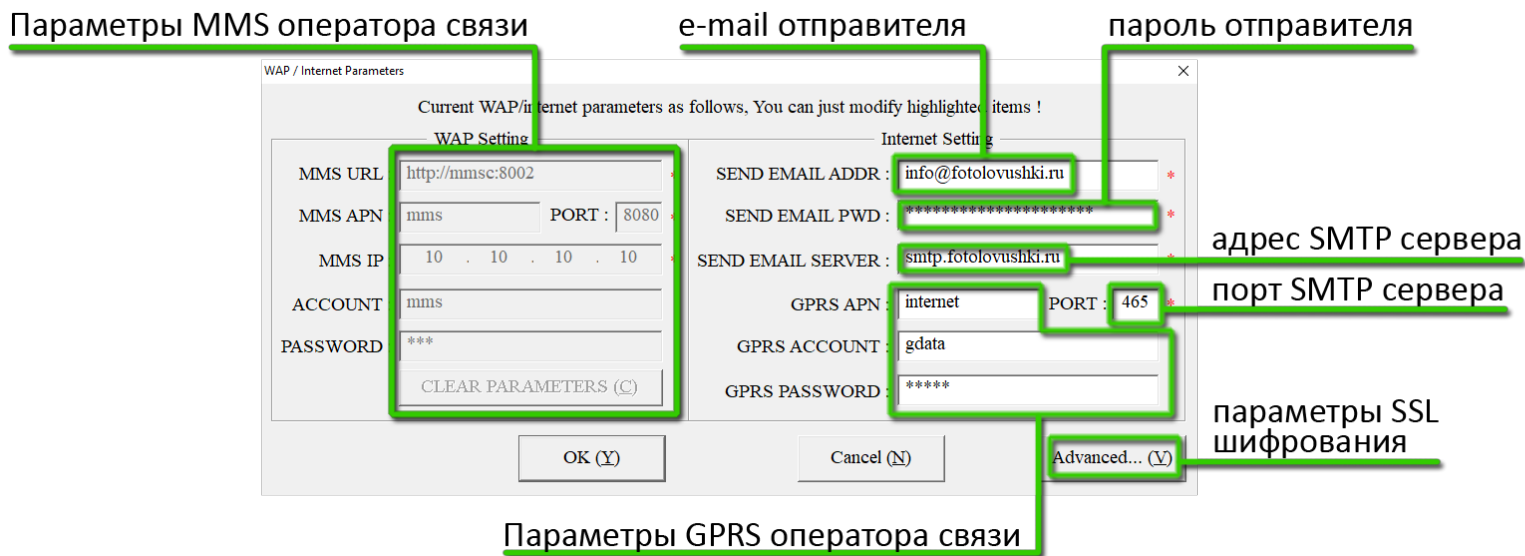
Параметры MMS оператора связи

e-mail отправителя

пароль отправителя

WAP / Internet Parameters

Current WAP/internet parameters as follows, You can just modify highlighted items !

WAP Setting

MMS URL http://mmsc:8002 *

MMS APN mms PORT : 8080 *

MMS IP 10 . 10 . 10 . 10 *

ACCOUNT mms

PASSWORD ***

CLEAR PARAMETERS (C)

Internet Setting

SEND EMAIL ADDR : info@fotolovushki.ru *

SEND EMAIL PWD : ********************* *

SEND EMAIL SERVER : smtp.fotolovushki.ru *

GPRS APN : internet PORT : 465 *

GPRS ACCOUNT : gdata

GPRS PASSWORD : *****

адрес SMTP сервера

порт SMTP сервера

параметры SSL шифрования

OK (Y)

Cancel (N)

Advanced... (V)

Параметры GPRS оператора связи